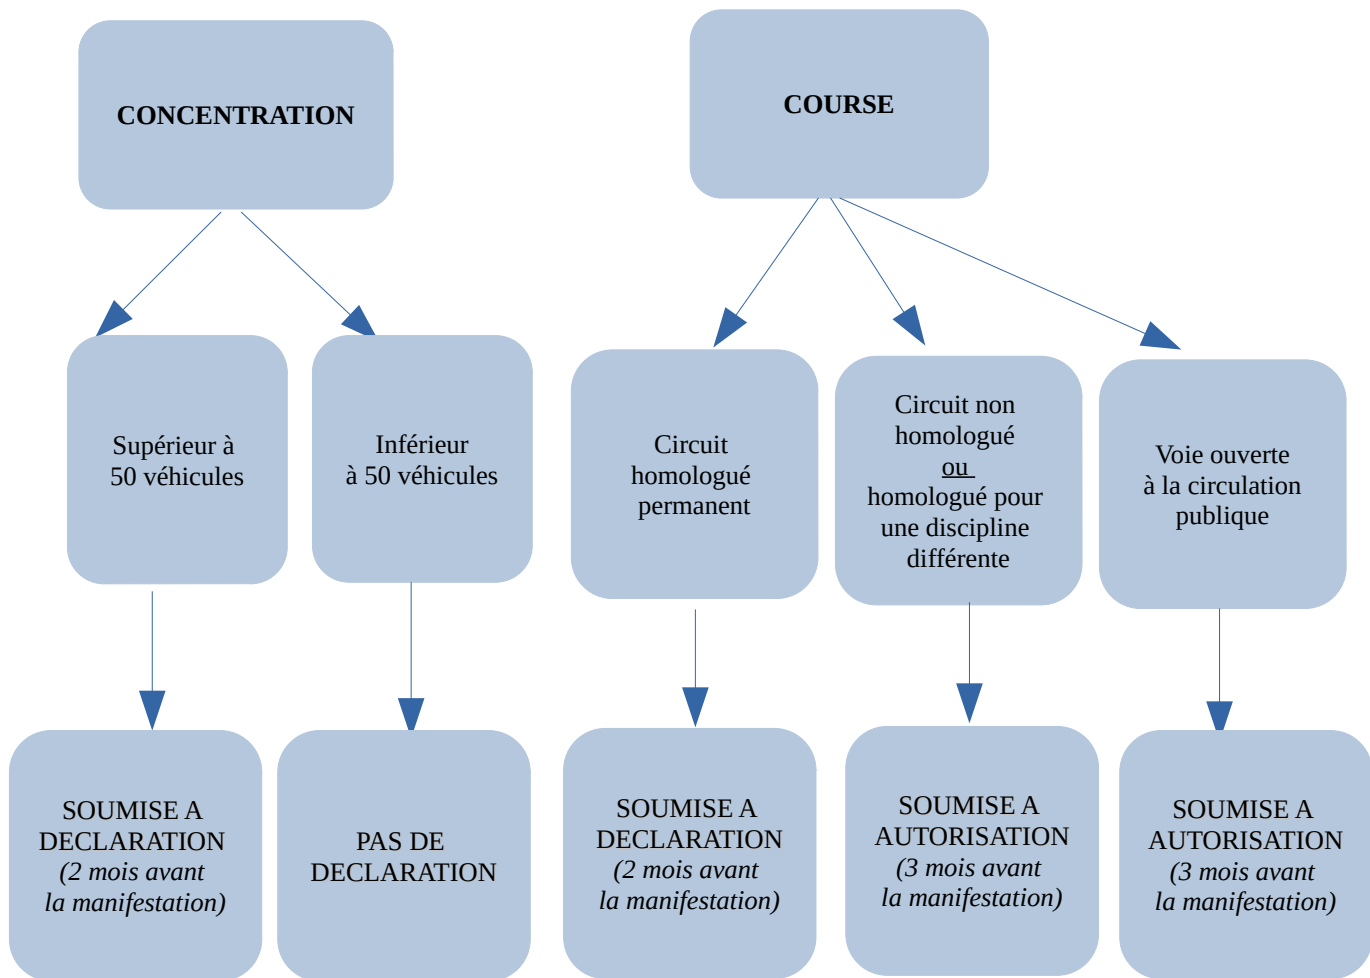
CONCENTRATION

COURSE

Supérieur à 50 véhicules

Inférieur à 50 véhicules

Circuit homologué permanent

Circuit non homologué ou homologué pour une discipline différente

Voie ouverte à la circulation publique

SOUMISE A DECLARATION (2 mois avant la manifestation)

PAS DE DECLARATION

SOUMISE A DECLARATION (2 mois avant la manifestation)

SOUMISE A AUTORISATION (3 mois avant la manifestation)

SOUMISE A AUTORISATION (3 mois avant la manifestation)